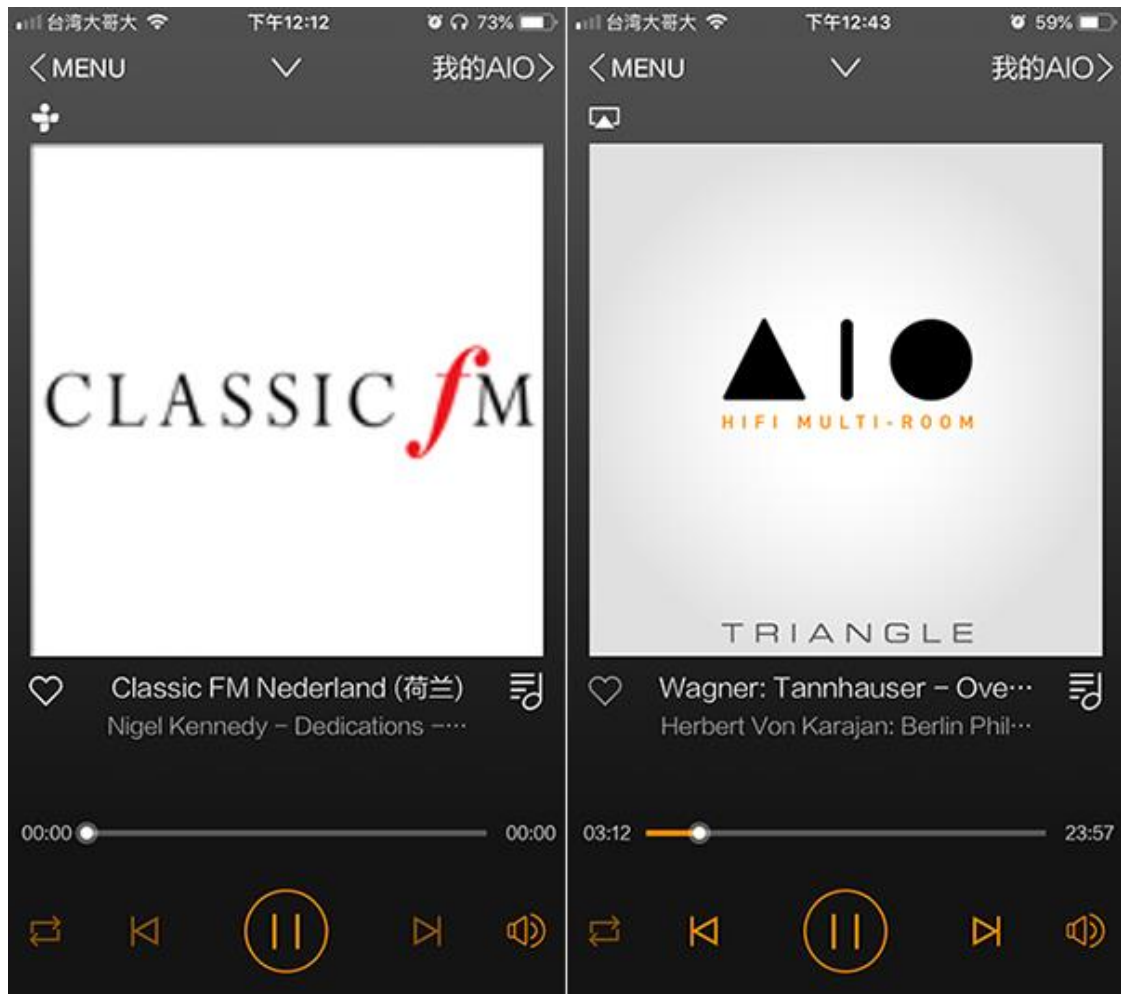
台湾大哥大 下午12:12 73%

< MENU 我的AIO >

CLASSIC fM

Classic FM Nederland (荷兰)
Nigel Kennedy - Dedications -…

00:00 00:00

台湾大哥大 下午12:43 59%

< MENU 我的AIO >

AIO
HIFI MULTI-ROOM
TRIANGLE

Wagner: Tannhauser - Ove…
Herbert Von Karajan: Berlin Phil…

03:12 23:57